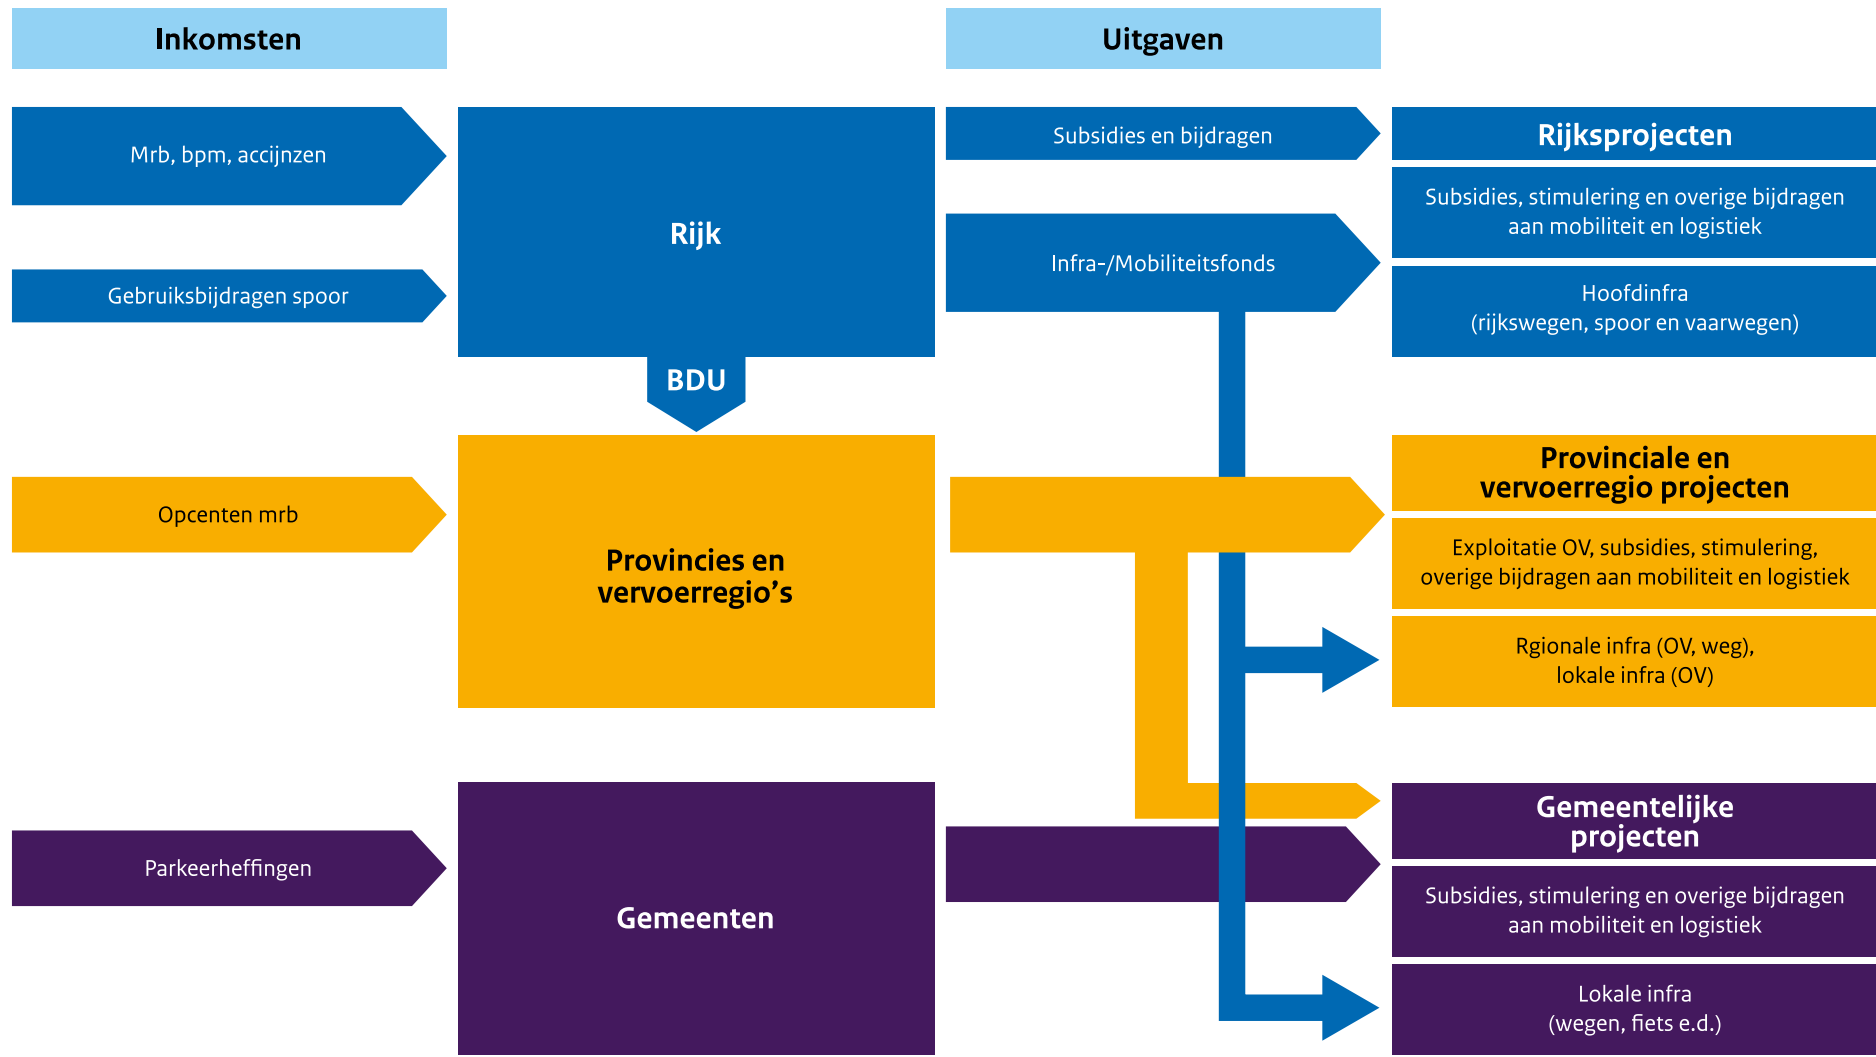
Inkomsten

Uitgaven

Mrb, bpm, accijnzen

Gebruiksbijdragen spoor

Rijk

BDU

Subsidies en bijdragen

Infra-/Mobiliteitsfonds

Rijksprojecten

Subsidies, stimulering en overige bijdragen aan mobiliteit en logistiek

Hoofdinfra (rijkswegen, spoor en vaarwegen)

Opcenten mrb

Provincies en vervoerregio's

Provinciale en vervoerregio projecten

Exploitatie OV, subsidies, stimulering, overige bijdragen aan mobiliteit en logistiek

Rgionale infra (OV, weg), lokale infra (OV)

Parkeerheffingen

Gemeenten

Gemeentelijke projecten

Subsidies, stimulering en overige bijdragen aan mobiliteit en logistiek

Lokale infra (wegen, fiets e.d.)